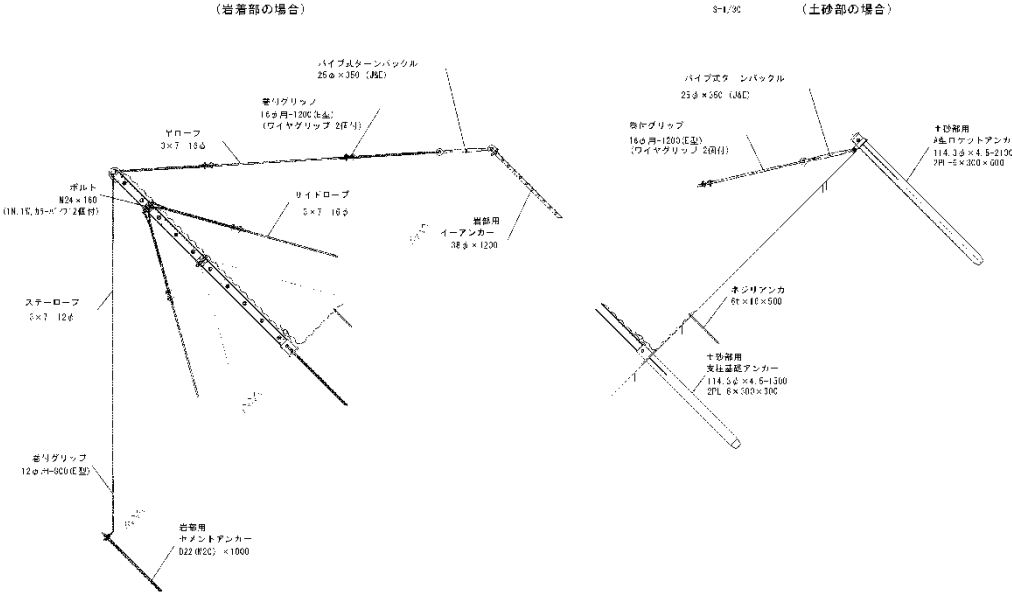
(岩着部の場合)

S=1/30

(土砂部の場合)

パイプ式ターンバックル
25φ×350 (JMD)

巻リグリップ
16φ用-1200(E型)
(ワイヤグリップ 2個付)

Yローフ
3×7 18φ

ボルト
M24×180
(1N,1W,カーバーグ 2個付)

サイドロープ
3×7 16φ

岩部用
イーアンカー
38φ×1200

ステーロープ
3×7 12φ

巻リグリップ
12φ用-900(E型)

岩着用
セメントアンカー
D22(M20) ×1000

パイプ式タ ンバックル
25φ×350 (JMD)

巻付グリップ
16φ用-1200(E型)
(ワイヤグリップ 2個付)

土砂部用
A型ロケットアンカ
114.3φ×4.5-2100
2PL-6×300×600

ネジリアンカ
6t×10×500

土砂部用
支柱基礎アンカー
114.3φ×4.5-1500
2PL 6×300×300